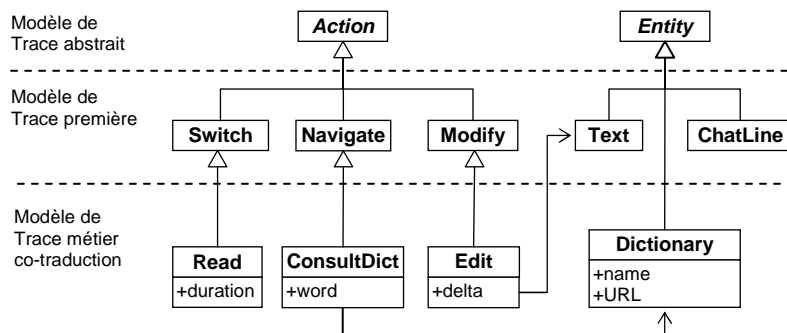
Modèle de Trace abstrait

Action

Entity

Modèle de Trace première

Switch

Navigate

Modify

Text

ChatLine

Modèle de Trace métier co-traduction

Read
+duration

ConsultDict
+word

Edit
+delta

Dictionary
+name
+URL